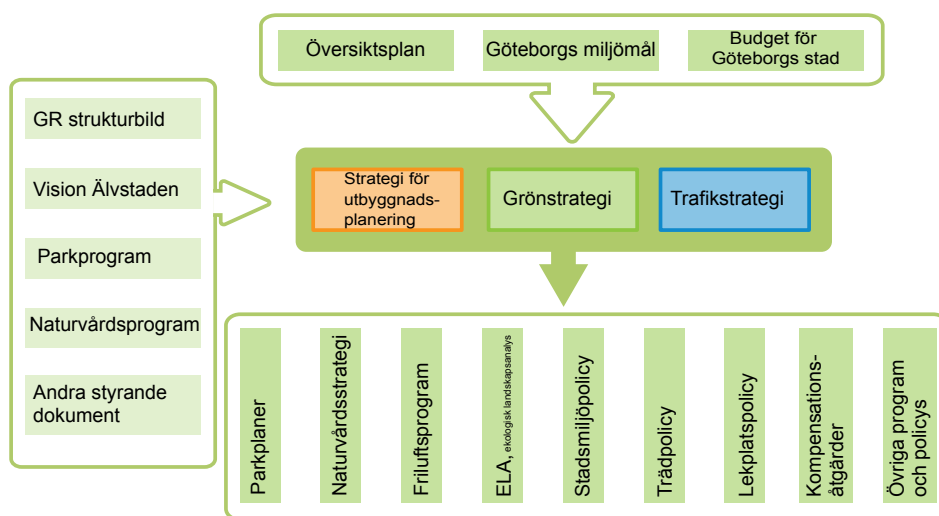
Översiktsplan

Göteborgs miljömål

Budget för Göteborgs stad

GR strukturbild

Vision Älvstaden

Parkprogram

Naturvårdsprogram

Andra styrande dokument

Strategi för utbyggnadsplanering

Grönstrategi

Trafikstrategi

Parkplaner

Naturvårdsstrategi

Friluftsprogram

ELA, ekologisk landskapsanalys

Stadsmiljöpolicy

Trädpolicy

Lekplatspolicy

Kompensationsåtgärder

Övriga program och policys